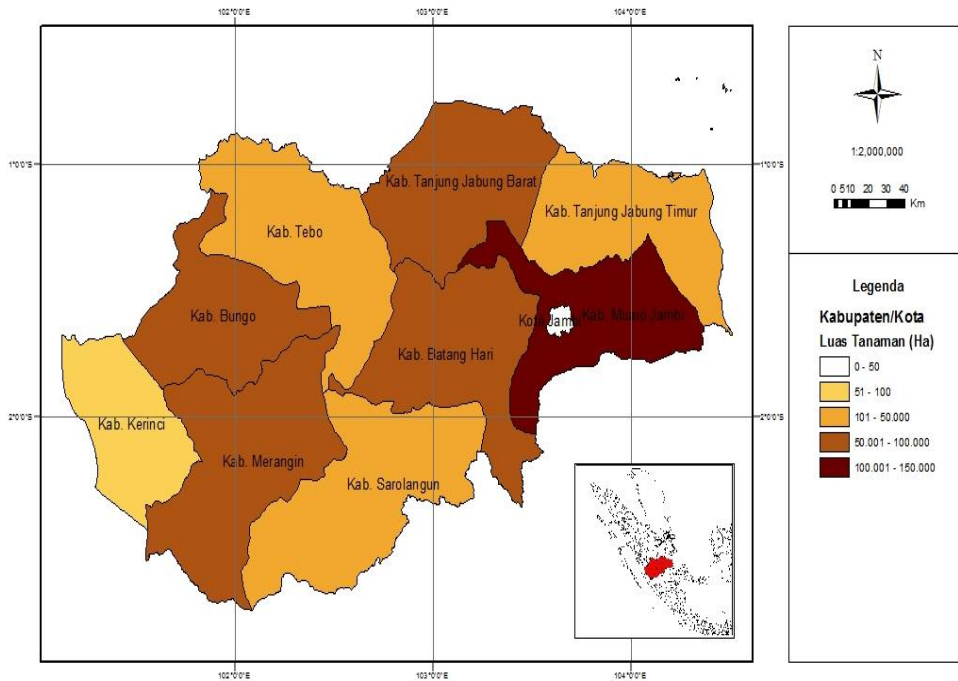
102°0'0"E
103°0'0"E
104°0'0"E

1°0'0"S
1°0'0"S

Kab. Tanjung Jabung Barat
Kab. Tanjung Jabung Timur
Kab. Tebo
Kab. Bungo
Kota Jambi
Kab. Muaro Jambi
Kab. Batang Hari
Kab. Kerinci
Kab. Merangin
Kab. Sarolangun

2°0'0"S
2°0'0"S

102°0'0"E
103°0'0"E
104°0'0"E

N

1:2,000,000

0 5 10 20 30 40
Km

Legenda

Kabupaten/Kota
Luas Tanaman (Ha)
0 - 50
51 - 100
101 - 50.000
50.001 - 100.000
100.001 - 150.000